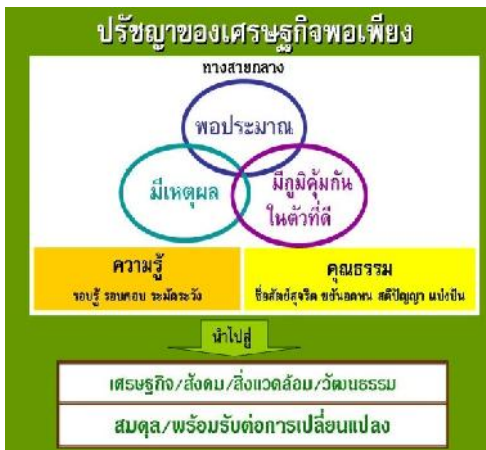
ปรัชญาของเศรษฐกิจพอเพียง

ทางสายกลาง

พอประมาณ

มีเหตุผล

มีภูมิคุ้มกันในตัวที่ดี

ความรู้

รอบรู้ รอบคอบ ระมัดระวัง

คุณธรรม

ซื่อสัตย์สุจริต ขยันอดทน สติปัญญา แบ่งปัน

นำไปสู่

เศรษฐกิจ/สังคม/สิ่งแวดล้อม/วัฒนธรรม

สมดุล/พร้อมรับต่อการเปลี่ยนแปลง